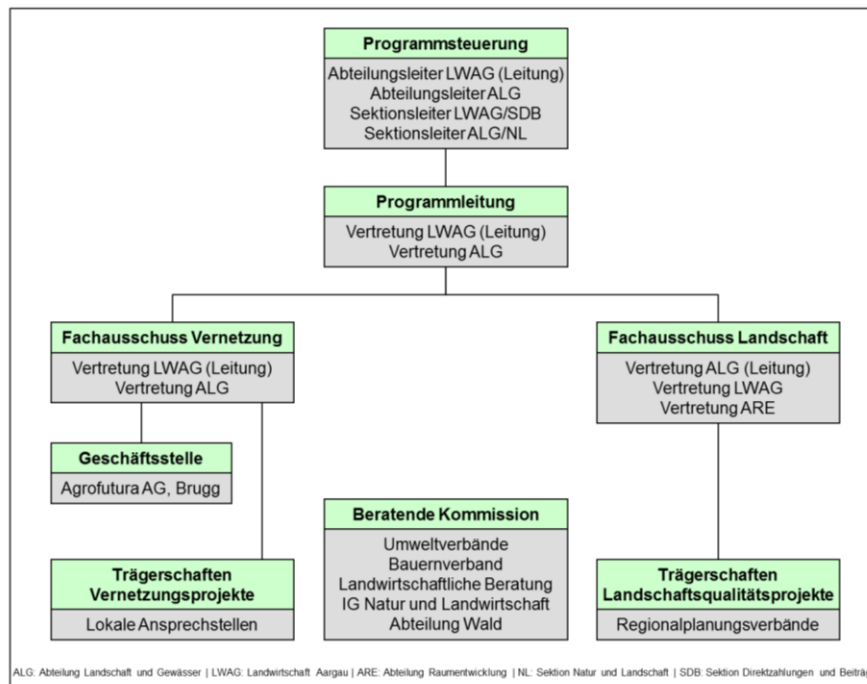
Programmsteuerung

Abteilungsleiter LWAG (Leitung)
Abteilungsleiter ALG
Sektionsleiter LWAG/SDB
Sektionsleiter ALG/NL

Programmleitung

Vertretung LWAG (Leitung)
Vertretung ALG

Fachausschuss Vernetzung

Vertretung LWAG (Leitung)
Vertretung ALG

Fachausschuss Landschaft

Vertretung ALG (Leitung)
Vertretung LWAG
Vertretung ARE

Geschäftsstelle

Agrofutura AG, Brugg

Beratende Kommission

Umweltverbände
Bauernverband
Landwirtschaftliche Beratung
IG Natur und Landwirtschaft
Abteilung Wald

Trägerschaften Vernetzungsprojekte

Lokale Ansprechstellen

Trägerschaften Landschaftsqualitätsprojekte

Regionalplanungsverbände

ALG: Abteilung Landschaft und Gewässer | LWAG: Landwirtschaft Aargau | ARE: Abteilung Raumentwicklung | NL: Sektion Natur und Landschaft | SDB: Sektion Direktzahlungen und Beiträ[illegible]